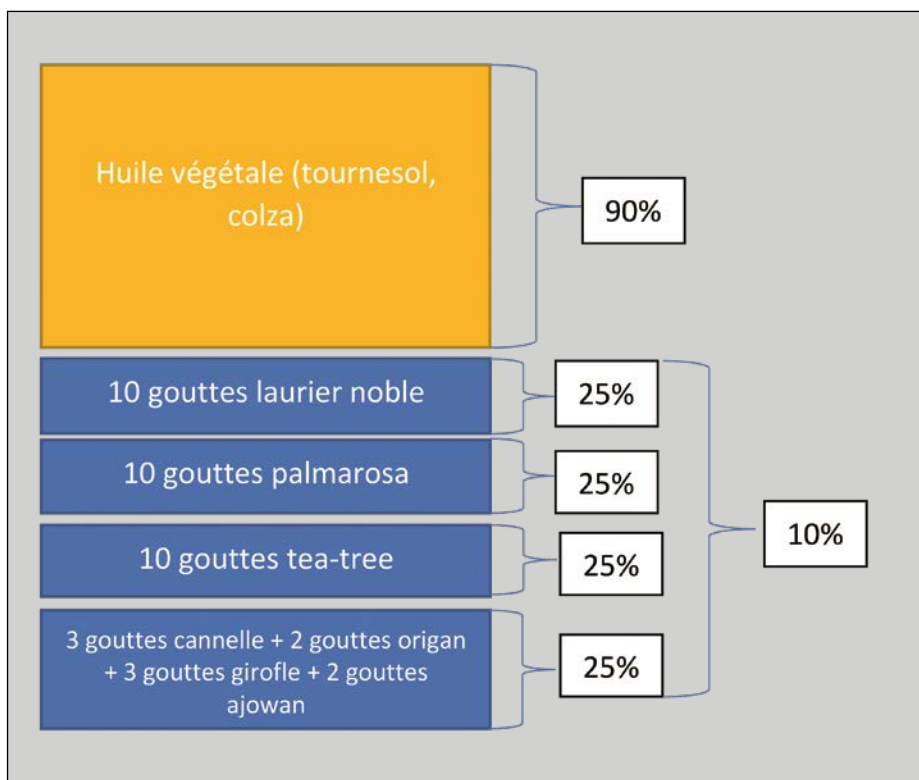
Huile végétale (tournesol, colza)

90%

10 gouttes laurier noble

25%

10 gouttes palmarosa

25%

10 gouttes tea-tree

25%

3 gouttes cannelle + 2 gouttes origan + 3 gouttes girofle + 2 gouttes ajowan

25%

10%